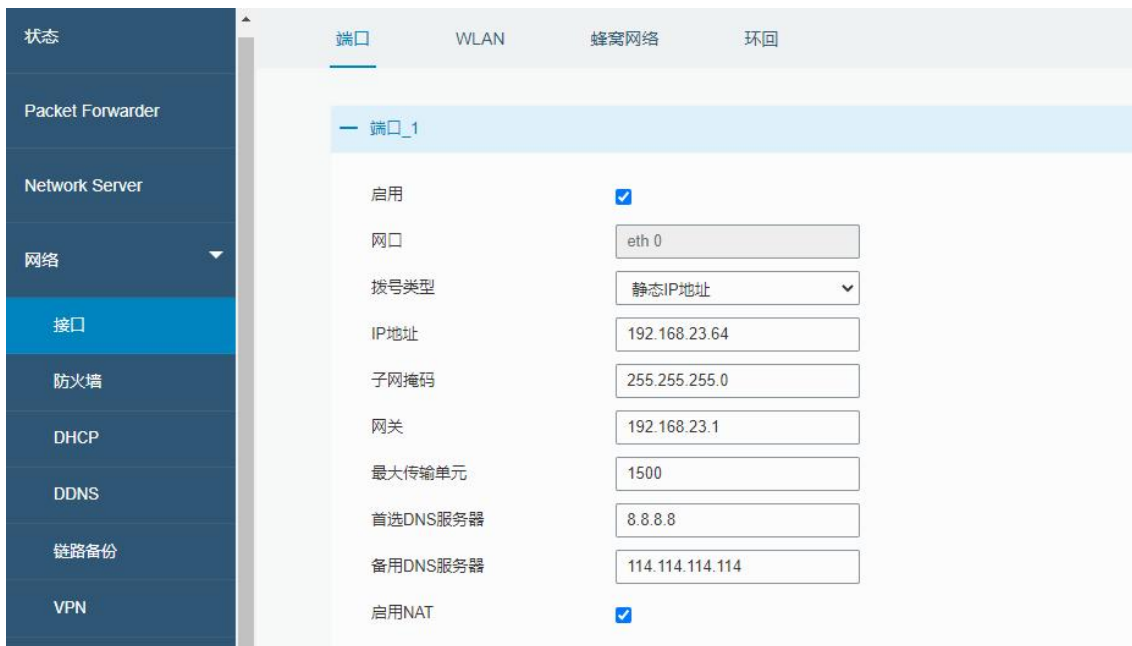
状态

Packet Forwarder

Network Server

网络

接口

防火墙

DHCP

DDNS

链路备份

VPN

端口　WLAN　蜂窝网络　环回

— 端口_1

| | |
|---|---|
| 启用 | ☑ |
| 网口 | eth 0 |
| 拨号类型 | 静态IP地址 |
| IP地址 | 192.168.23.64 |
| 子网掩码 | 255.255.255.0 |
| 网关 | 192.168.23.1 |
| 最大传输单元 | 1500 |
| 首选DNS服务器 | 8.8.8.8 |
| 备用DNS服务器 | 114.114.114.114 |
| 启用NAT | ☑ |